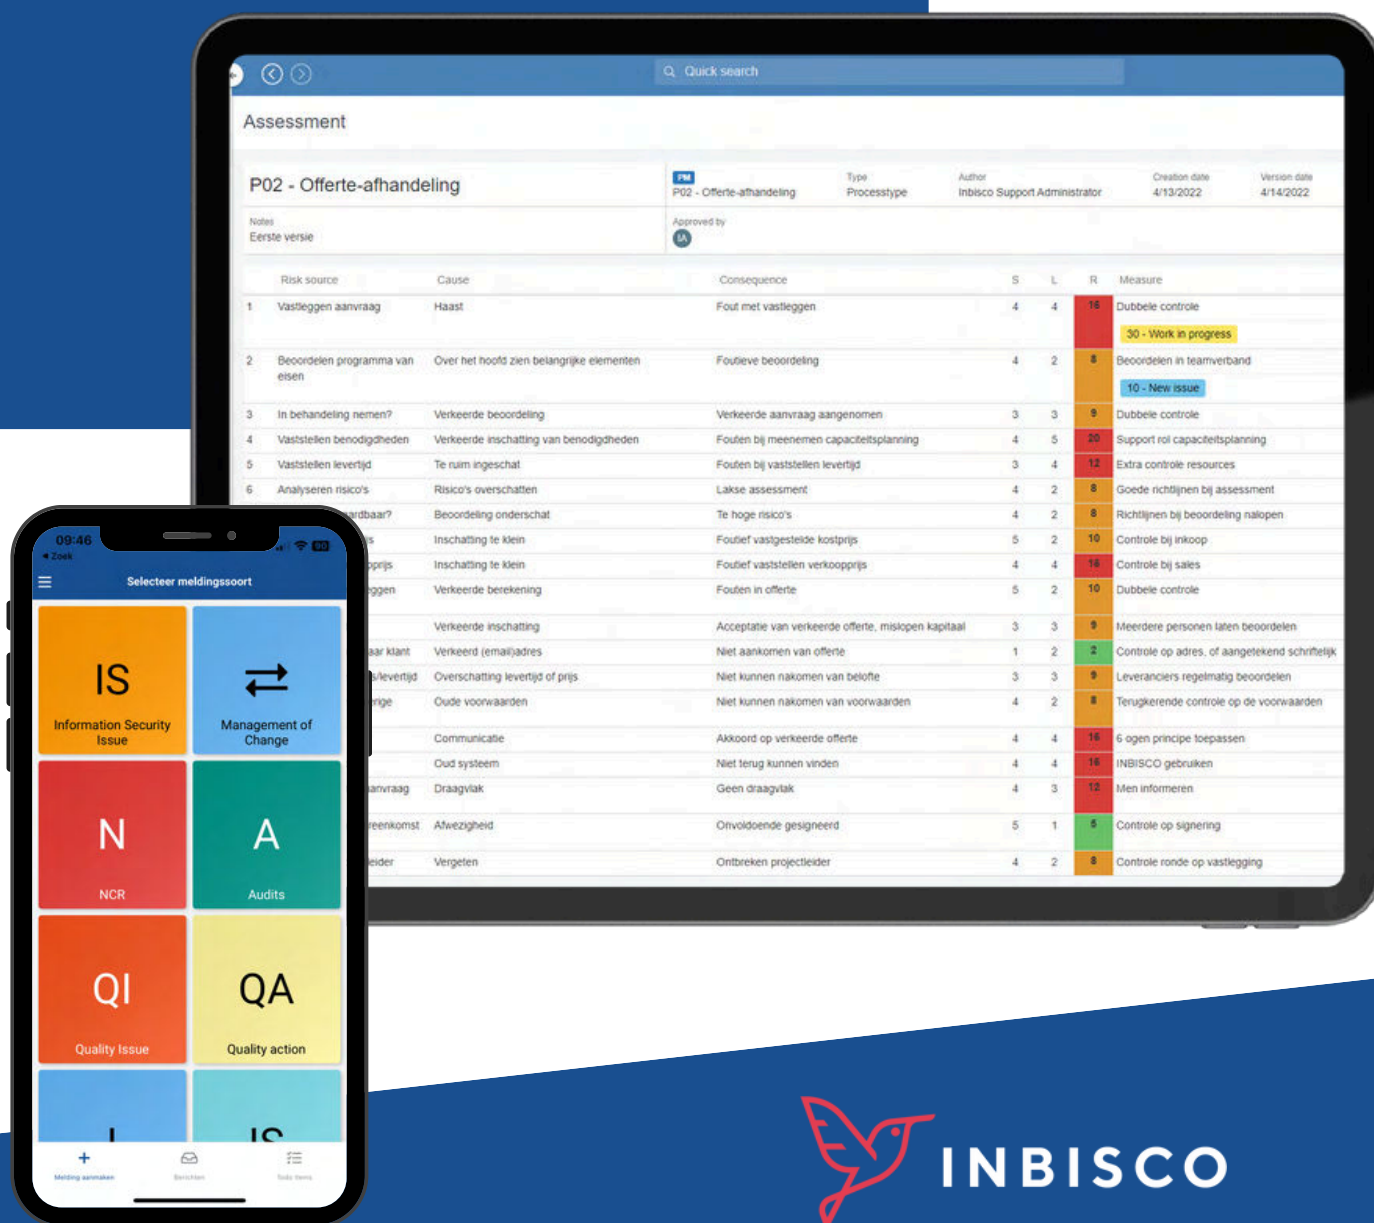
Quick search

Assessment

P02 - Offerte-afhandeling

PM
P02 - Offerte-afhandeling

Type
Processtype

Author
Inbisco Support Administrator

Creation date
4/13/2022

Version date
4/14/2022

Notes
Eerste versie

Approved by
IA

| | Risk source | Cause | Consequence | S | L | R | Measure |
|---|---|---|---|---|---|---|---|
| 1 | Vastleggen aanvraag | Haast | Fout met vastleggen | 4 | 4 | 16 | Dubbele controle 30 - Work in progress |
| 2 | Beoordelen programma van eisen | Over het hoofd zien belangrijke elementen | Foutieve beoordeling | 4 | 2 | 8 | Beoordelen in teamverband 10 - New issue |
| 3 | In behandeling nemen? | Verkeerde beoordeling | Verkeerde aanvraag aangenomen | 3 | 3 | 9 | Dubbele controle |
| 4 | Vaststellen benodigdheden | Verkeerde inschatting van benodigdheden | Fouten bij meenemen capaciteitsplanning | 4 | 5 | 20 | Support rol capaciteitsplanning |
| 5 | Vaststellen levertijd | Te ruim ingeschat | Fouten bij vaststellen levertijd | 3 | 4 | 12 | Extra controle resources |
| 6 | Analyseren risico's | Risico's overschatten | Lakse assessment | 4 | 2 | 8 | Goede richtlijnen bij assessment |
| | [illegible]ardbaar? | Beoordeling onderschat | Te hoge risico's | 4 | 2 | 8 | Richtlijnen bij beoordeling nalopen |
| | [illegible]s | Inschatting te klein | Foutief vastgestelde kostprijs | 5 | 2 | 10 | Controle bij inkoop |
| | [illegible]oprijs | Inschatting te klein | Foutief vaststellen verkoopprijs | 4 | 4 | 16 | Controle bij sales |
| | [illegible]eggen | Verkeerde berekening | Fouten in offerte | 5 | 2 | 10 | Dubbele controle |
| | | Verkeerde inschatting | Acceptatie van verkeerde offerte, mislopen kapitaal | 3 | 3 | 9 | Meerdere personen laten beoordelen |
| | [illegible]aar klant | Verkeerd (email)adres | Niet aankomen van offerte | 1 | 2 | 2 | Controle op adres, of aangetekend schriftelijk |
| | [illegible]s/levertijd | Overschatting levertijd of prijs | Niet kunnen nakomen van belofte | 3 | 3 | 9 | Leveranciers regelmatig beoordelen |
| | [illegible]rige | Oude voorwaarden | Niet kunnen nakomen van voorwaarden | 4 | 2 | 8 | Terugkerende controle op de voorwaarden |
| | | Communicatie | Akkoord op verkeerde offerte | 4 | 4 | 16 | 6 ogen principe toepassen |
| | | Oud systeem | Niet terug kunnen vinden | 4 | 4 | 16 | INBISCO gebruiken |
| | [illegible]anvraag | Draagvlak | Geen draagvlak | 4 | 3 | 12 | Men informeren |
| | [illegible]reenkomst | Afwezigheid | Onvoldoende gesigneerd | 5 | 1 | 5 | Controle op signering |
| | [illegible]eider | Vergeten | Ontbreken projectleider | 4 | 2 | 8 | Controle ronde op vastlegging |

09:46
◂ Zoek
Selecteer meldingssoort

IS
Information Security Issue

Management of Change

N
NCR

A
Audits

QI
Quality Issue

QA
Quality action

Melding aanmaken
Berichten
Todo items

INBISCO